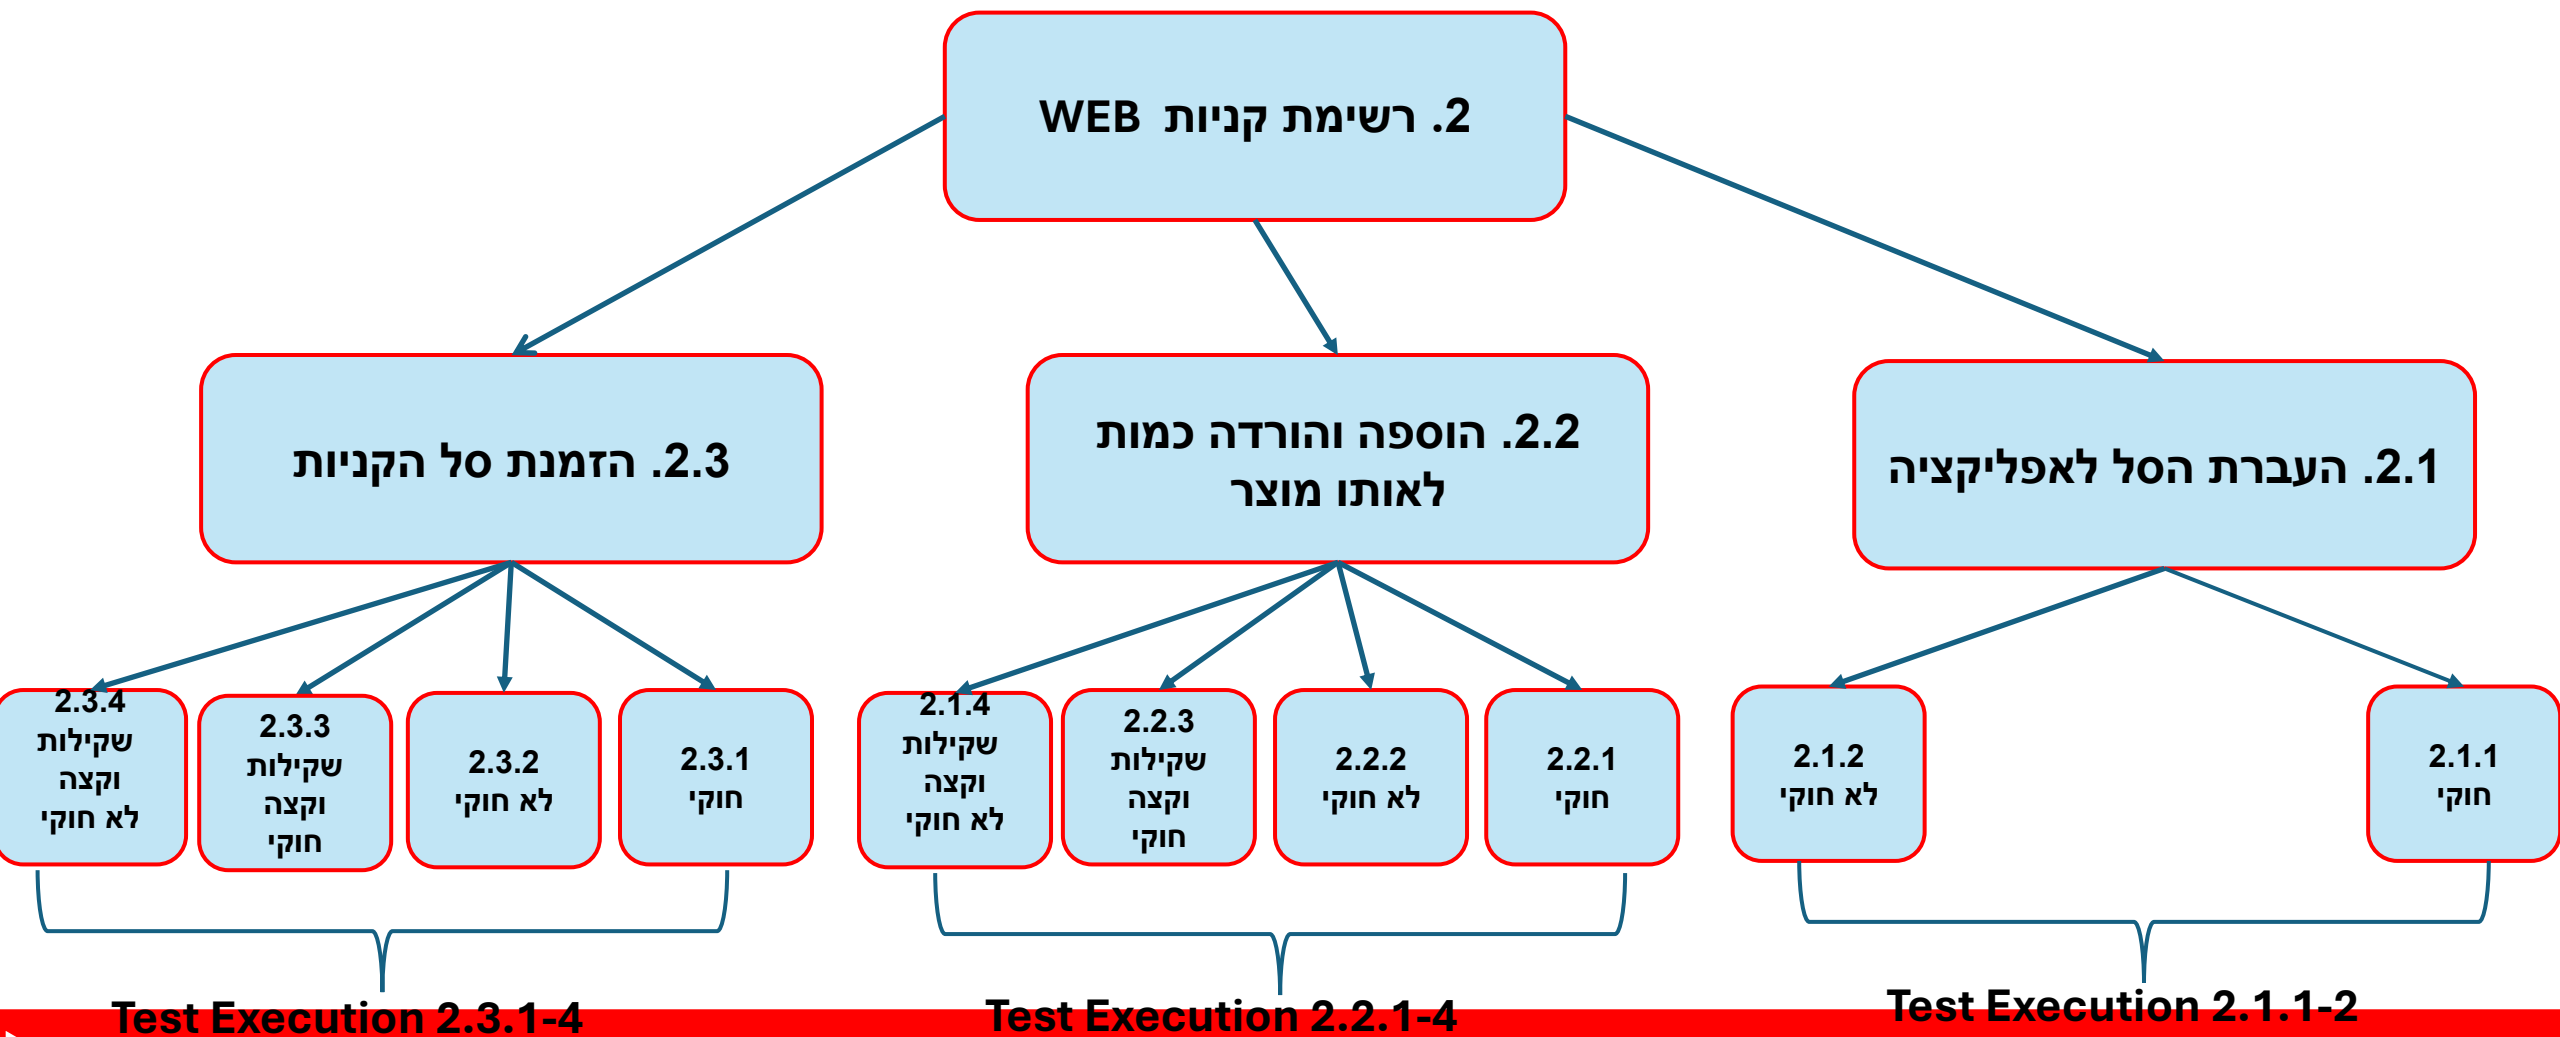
2. רשימת קניות WEB

2.1. העברת הסל לאפליקציה

2.2. הוספה והורדה כמות לאותו מוצר

2.3. הזמנת סל הקניות

2.1.1 חוקי

2.1.2 לא חוקי

2.2.1 חוקי

2.2.2 לא חוקי

2.2.3 שקילות וקצה חוקי

2.1.4 שקילות וקצה לא חוקי

2.3.1 חוקי

2.3.2 לא חוקי

2.3.3 שקילות וקצה חוקי

2.3.4 שקילות וקצה לא חוקי

Test Execution 2.1.1-2

Test Execution 2.2.1-4

Test Execution 2.3.1-4